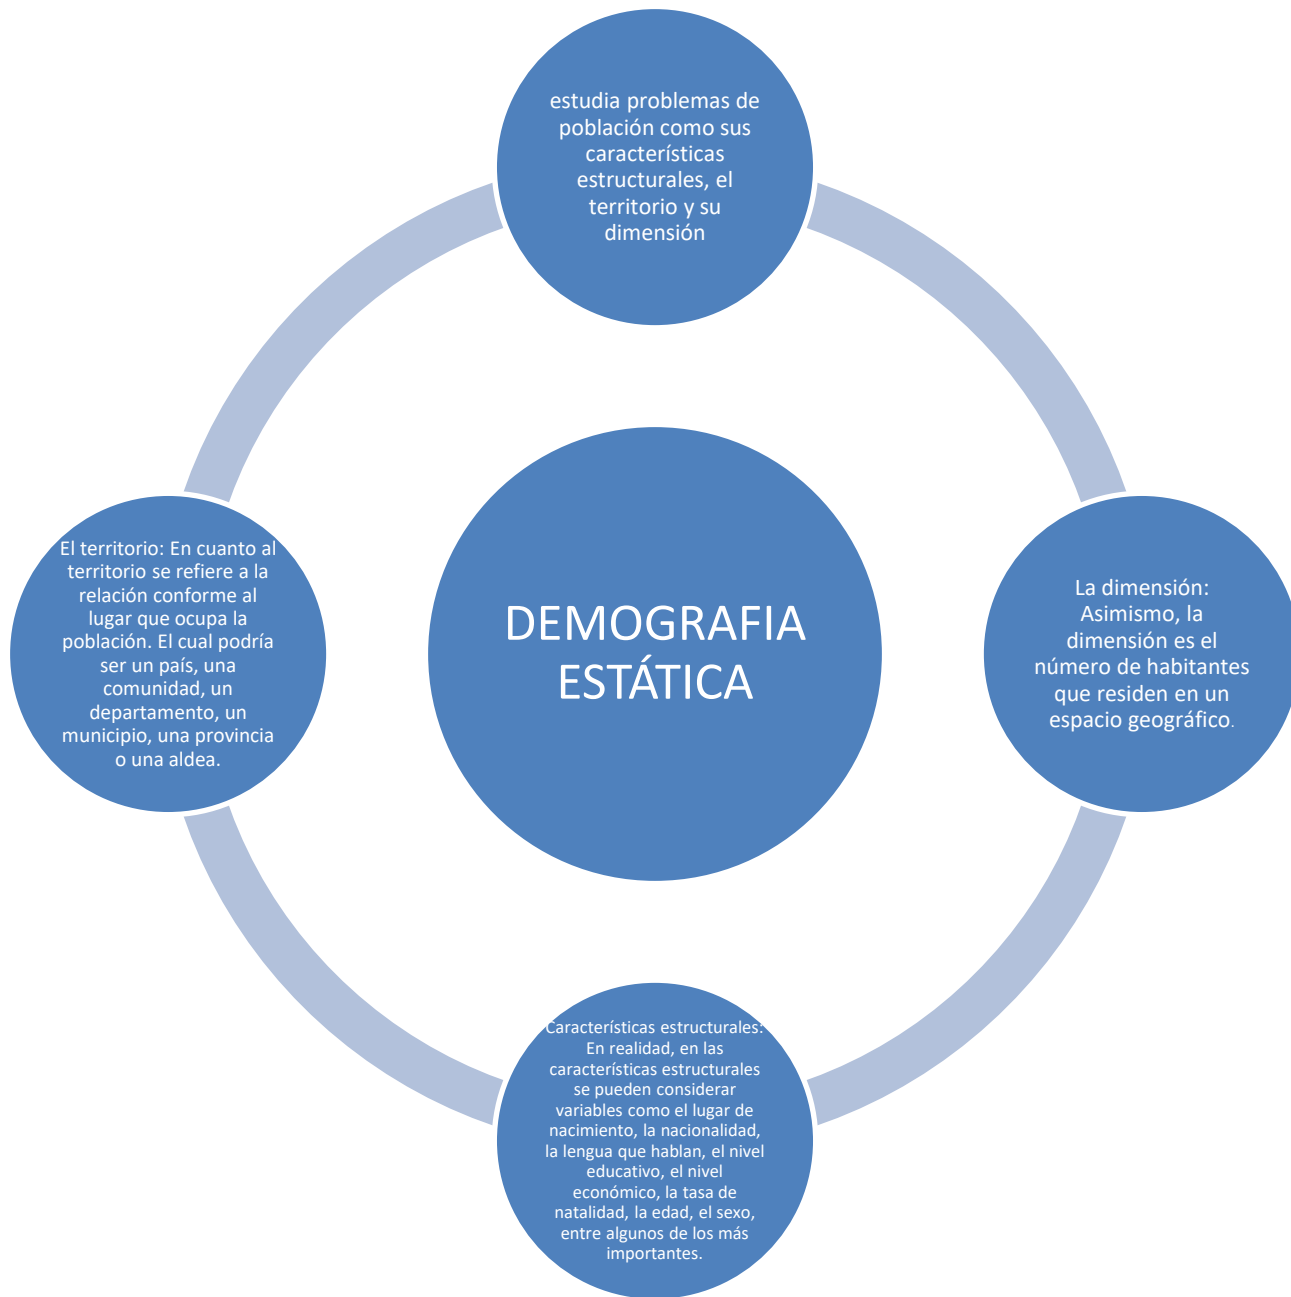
estudia problemas de población como sus características estructurales, el territorio y su dimensión

El territorio: En cuanto al territorio se refiere a la relación conforme al lugar que ocupa la población. El cual podría ser un país, una comunidad, un departamento, un municipio, una provincia o una aldea.

DEMOGRAFIA ESTÁTICA

La dimensión: Asimismo, la dimensión es el número de habitantes que residen en un espacio geográfico.

Características estructurales: En realidad, en las características estructurales se pueden considerar variables como el lugar de nacimiento, la nacionalidad, la lengua que hablan, el nivel educativo, el nivel económico, la tasa de natalidad, la edad, el sexo, entre algunos de los más importantes.